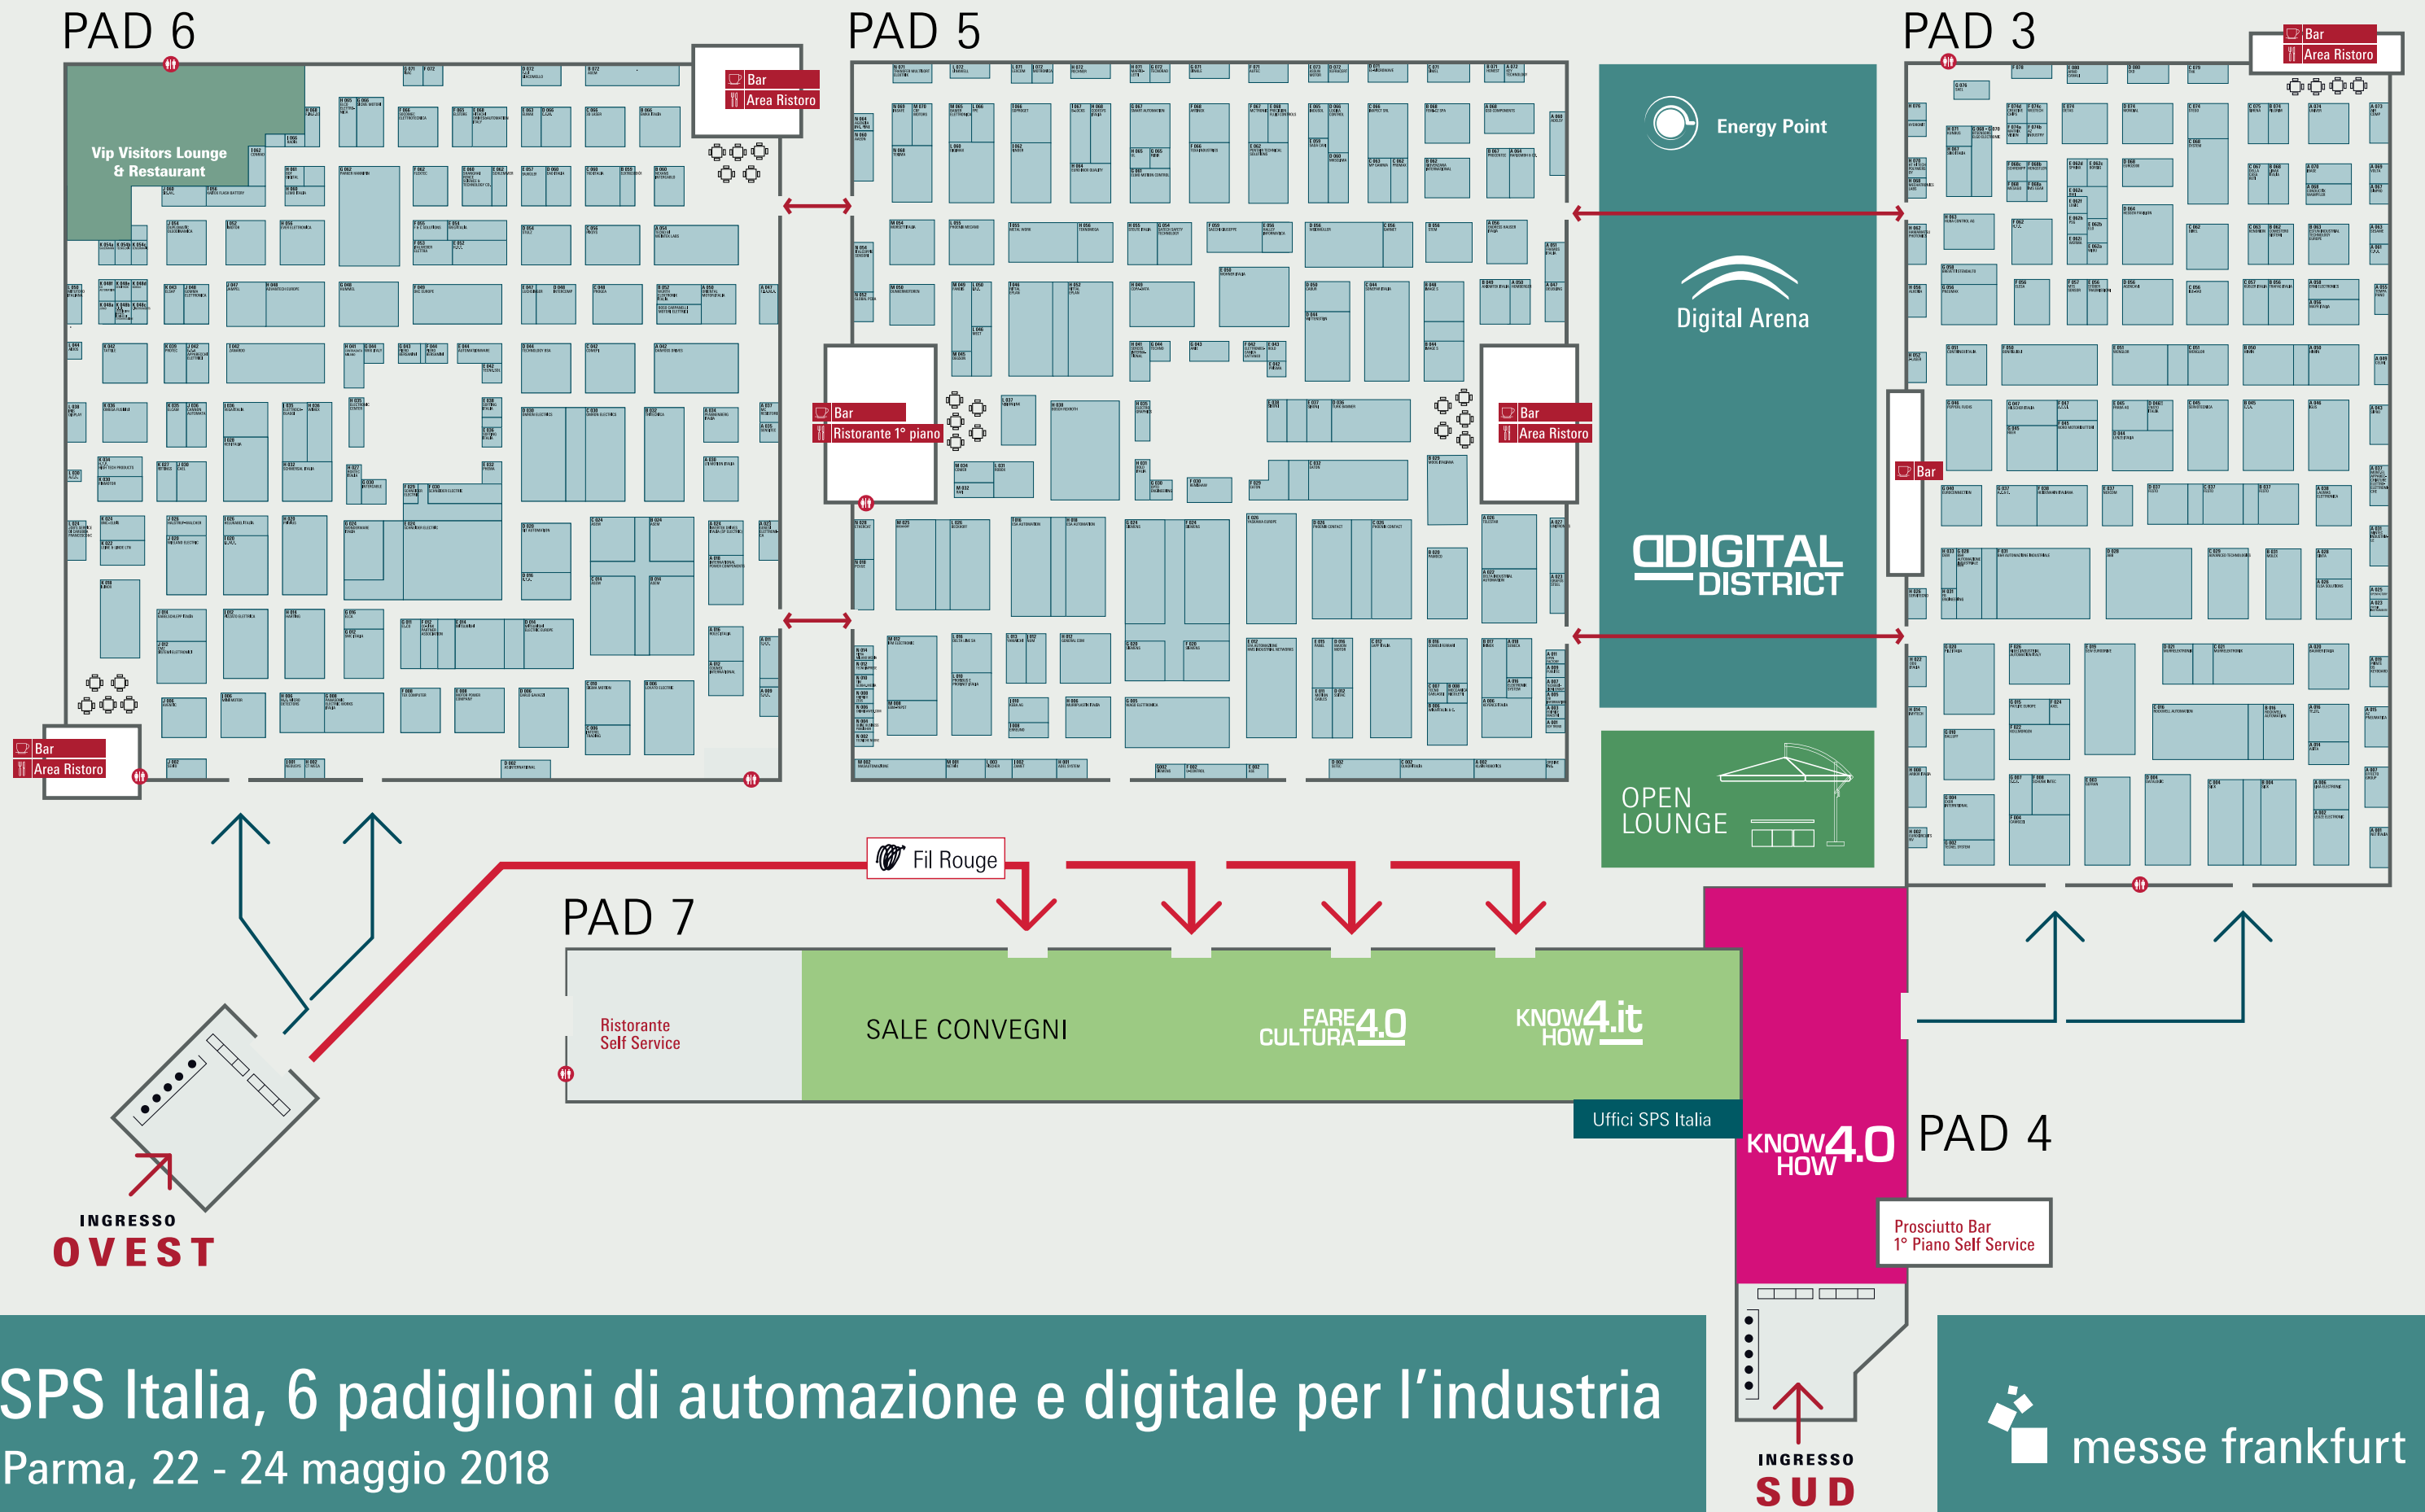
PAD 6

Vip Visitors Lounge & Restaurant

Bar
Area Ristoro

Bar
Area Ristoro

PAD 5

Bar
Ristorante 1° piano

Bar
Area Ristoro

Energy Point

Digital Arena

DIGITAL DISTRICT

OPEN LOUNGE

PAD 3

Bar
Area Ristoro

Bar

Fil Rouge

PAD 7

Ristorante Self Service

SALE CONVEGNI

FARE CULTURA 4.0

KNOW HOW 4.it

Uffici SPS Italia

KNOW HOW 4.0

PAD 4

Prosciutto Bar
1° Piano Self Service

INGRESSO
OVEST

INGRESSO
SUD

SPS Italia, 6 padiglioni di automazione e digitale per l’industria
Parma, 22 - 24 maggio 2018

messe frankfurt